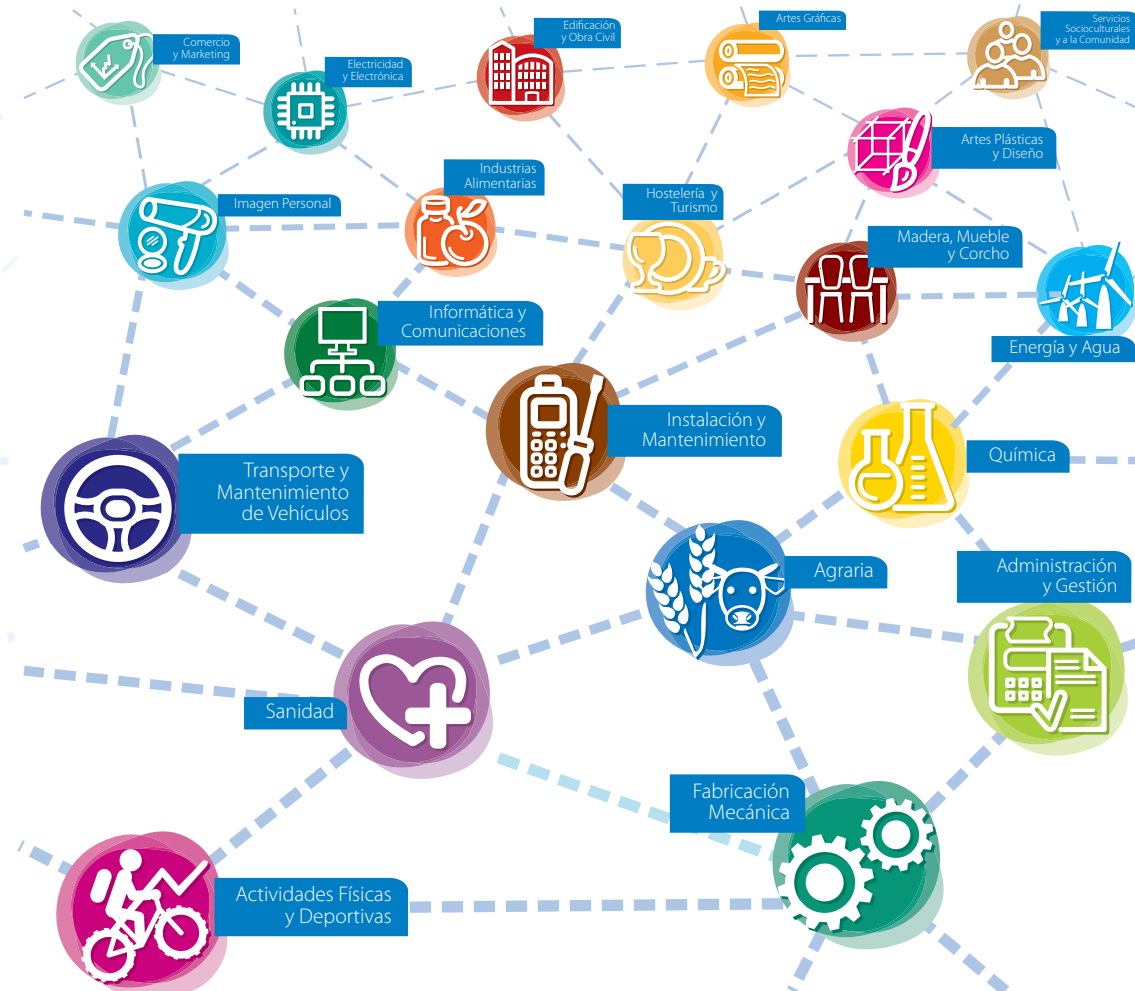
Comercio y Marketing

Electricidad y Electrónica

Edificación y Obra Civil

Artes Gráficas

Servicios Socioculturales y a la Comunidad

Artes Plásticas y Diseño

Industrias Alimentarias

Imagen Personal

Hostelería y Turismo

Madera, Mueble y Corcho

Energía y Agua

Informática y Comunicaciones

Instalación y Mantenimiento

Química

Transporte y Mantenimiento de Vehículos

Agraria

Administración y Gestión

Sanidad

Fabricación Mecánica

Actividades Físicas y Deportivas